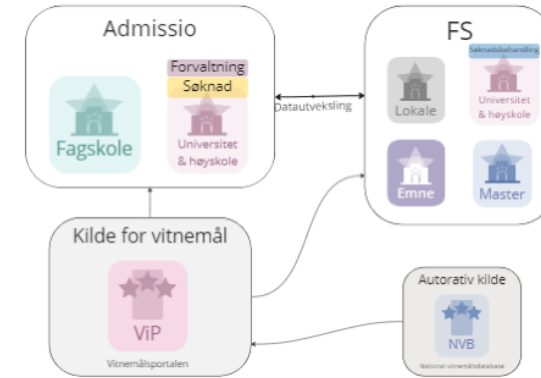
Admissio

Forvaltning
Søknad

Fagskole

Universitet & høyskole

Datautveksling

FS

Søknadsbehandling

Lokale

Universitet & høyskole

Emne

Master

Kilde for vitnemål

ViP

Vitnemålsportalen

Autorativ kilde

NVB

Nasjonal vitnemålsdatabase